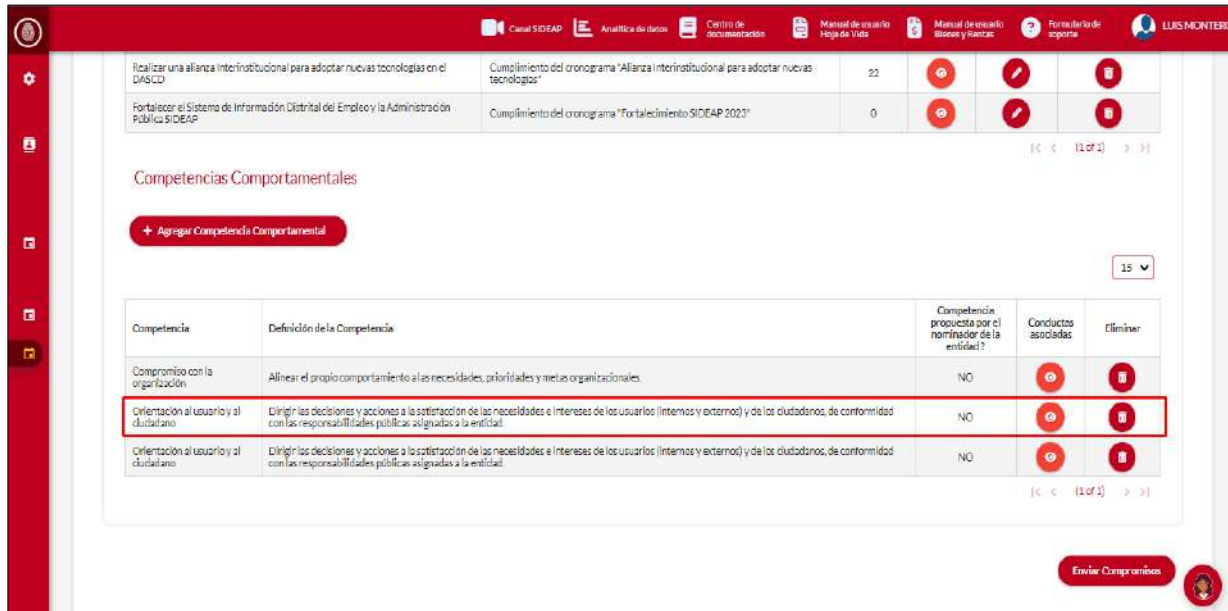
Canal SIDEAP Analítica de datos Centro de documentación Manual de usuario Hoja de Vida Manual de usuario Bienes y Rentas Formulario de soporte LUIS MONTERO

| | | | | | |
|---|---|---|---|---|---|
| Realizar una alianza interinstitucional para adoptar nuevas tecnologías en el DASCD | Cumplimiento del cronograma "Alianza interinstitucional para adoptar nuevas tecnologías" | 22 | | | |
| Fortalecer el Sistema de Información Distrital del Empleo y la Administración Pública SIDEAP | Cumplimiento del cronograma "Fortalecimiento SIDEAP 2023" | 0 | | | |

|< < (1 of 1) > >|

Competencias Comportamentales

+ Agregar Competencia Comportamental

15

| Competencia | Definición de la Competencia | Competencia propuesta por el nominador de la entidad? | Conductas asociadas | Eliminar |
|---|---|---|---|---|
| Compromiso con la organización | Alinear el propio comportamiento a las necesidades, prioridades y metas organizacionales. | NO | | |
| Orientación al usuario y al ciudadano | Dirigir las decisiones y acciones a la satisfacción de las necesidades e intereses de los usuarios (internos y externos) y de los ciudadanos, de conformidad con las responsabilidades públicas asignadas a la entidad. | NO | | |
| Orientación al usuario y al ciudadano | Dirigir las decisiones y acciones a la satisfacción de las necesidades e intereses de los usuarios (internos y externos) y de los ciudadanos, de conformidad con las responsabilidades públicas asignadas a la entidad. | NO | | |

|< < (1 of 1) > >|

Enviar Compromisos